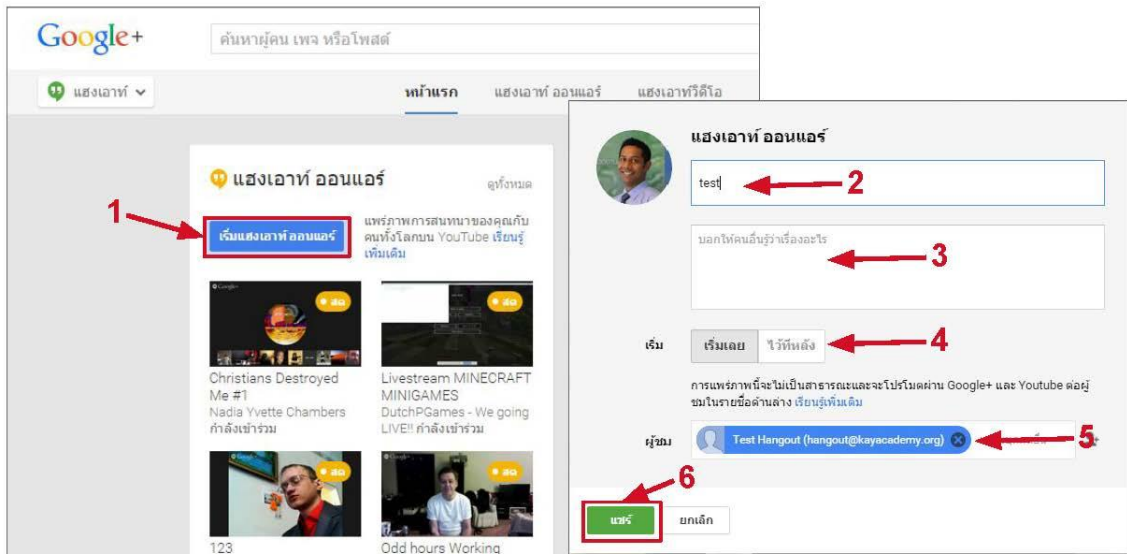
Google+

ค้นหาผู้คน เพจ หรือโพสต์

แฮงเอาท์

หน้าแรก

แฮงเอาท์ ออนแอร์

แฮงเอาท์วิดีโอ

แฮงเอาท์ ออนแอร์

ดูทั้งหมด

1

เริ่มแฮงเอาท์ ออนแอร์

แพร่ภาพการสนทนาของคุณกับคนทั้งโลกบน YouTube เรียนรู้เพิ่มเติม

สด

สด

Christians Destroyed Me #1
Nadia Yvette Chambers
กำลังเข้าร่วม

Livestream MINECRAFT MINIGAMES
DutchPGames - We going LIVE!! กำลังเข้าร่วม

สด

สด

123

Odd hours Working

แฮงเอาท์ ออนแอร์

test

2

บอกให้คนอื่นรู้ว่าเรื่องอะไร

3

เริ่ม

เริ่มเลย

ไว้ทีหลัง

4

การแพร่ภาพนี้จะไม่เป็นสาธารณะและจะโปรโมตผ่าน Google+ และ Youtube ต่อผู้ชมในรายชื่อด้านล่าง เรียนรู้เพิ่มเติม

ผู้ชม

Test Hangout (hangout@kayacademy.org)

5

6

แชร์

ยกเลิก